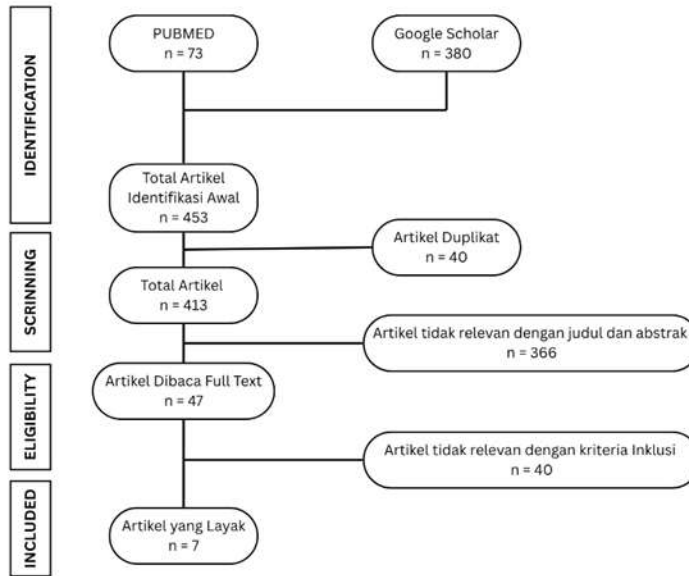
IDENTIFICATION

PUBMED
n = 73

Google Scholar
n = 380

Total Artikel Identifikasi Awal
n = 453

SCRINNING

Artikel Duplikat
n = 40

Total Artikel
n = 413

Artikel tidak relevan dengan judul dan abstrak
n = 366

ELIGIBILITY

Artikel Dibaca Full Text
n = 47

Artikel tidak relevan dengan kriteria Inklusi
n = 40

INCLUDED

Artikel yang Layak
n = 7